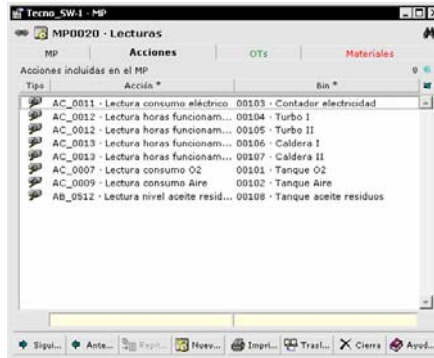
Tecno_SW-1 - MP

MP0020 - Lecturas

| MP | Acciones | OTs | Materiales |
|---|---|---|---|

Acciones incluidas en el MP 0

| Tipo | Acción * | Bin * |
|---|---|---|
| | AC_0011 - Lectura consumo eléctrico | 00103 - Contador electricidad |
| | AC_0012 - Lectura horas funcionam... | 00104 - Turbo I |
| | AC_0012 - Lectura horas funcionam... | 00105 - Turbo II |
| | AC_0013 - Lectura horas funcionam... | 00106 - Caldera I |
| | AC_0013 - Lectura horas funcionam... | 00107 - Caldera II |
| | AC_0007 - Lectura consumo O2 | 00101 - Tanque O2 |
| | AC_0009 - Lectura consumo Aire | 00102 - Tanque Aire |
| | AB_0512 - Lectura nivel aceite resid... | 00108 - Tanque aceite residuos |

Sigui... Ante... Repit... Nuev... Impri... Trasl... Cierra Ayud...